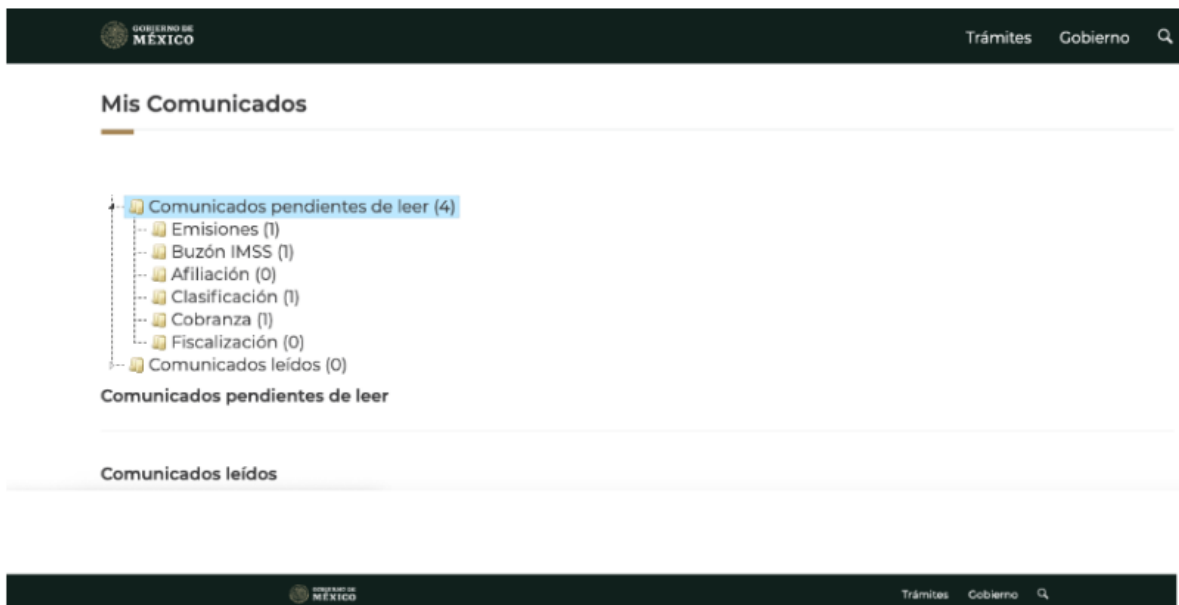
GOBIERNO DE MÉXICO

Trámites Gobierno

Mis Comunicados

Comunicados pendientes de leer (4)
Emisiones (1)
Buzón IMSS (1)
Afiliación (0)
Clasificación (1)
Cobranza (1)
Fiscalización (0)
Comunicados leídos (0)

Comunicados pendientes de leer

Comunicados leídos

GOBIERNO DE MÉXICO

Trámites Gobierno